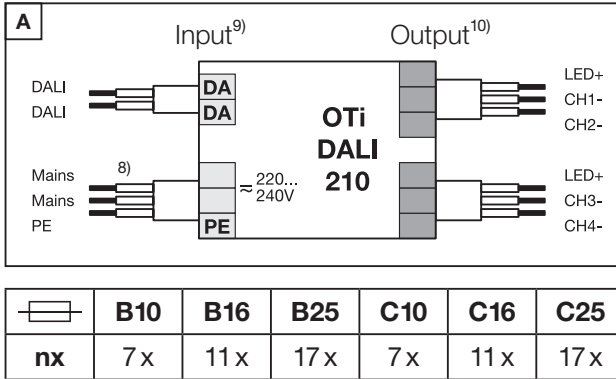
A

Input$^{9)}$

Output$^{10)}$

DALI
DALI

DA
DA

OTi
DALI
210

LED+
CH1-
CH2-

8)
Mains
Mains
PE

$\approx$ 220... 240V

PE

LED+
CH3-
CH4-

| | B10 | B16 | B25 | C10 | C16 | C25 |
|---|---|---|---|---|---|---|
| nx | 7 x | 11 x | 17 x | 7 x | 11 x | 17 x |